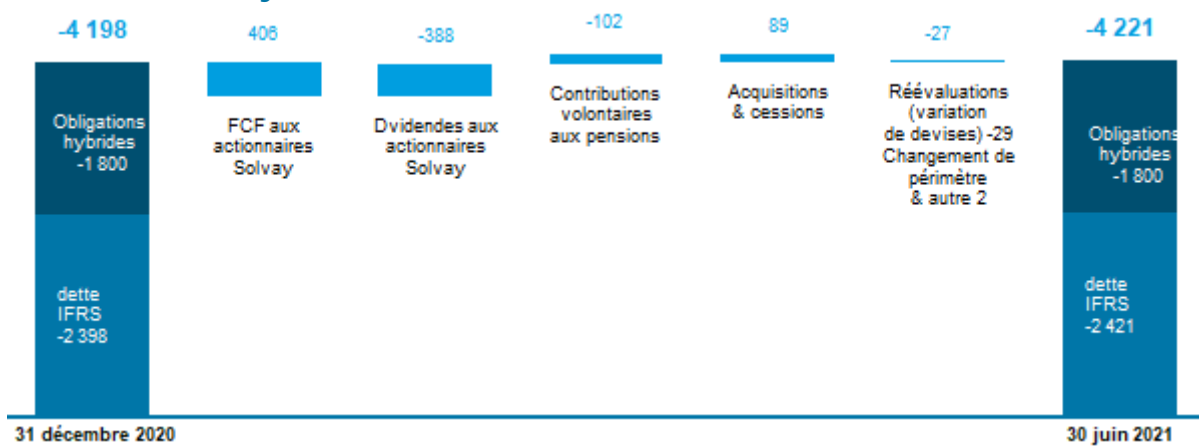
-4 198

Obligations hybrides -1 800

dette IFRS -2 398

406

FCF aux actionnaires Solvay

-388

Dvidendes aux actionnaires Solvay

-102

Contributions volontaires aux pensions

89

Acquisitions & cessions

-27

Réévaluations (variation de devises) -29 Changement de périmètre & autre 2

-4 221

Obligations hybrides -1 800

dette IFRS -2 421

31 décembre 2020

30 juin 2021